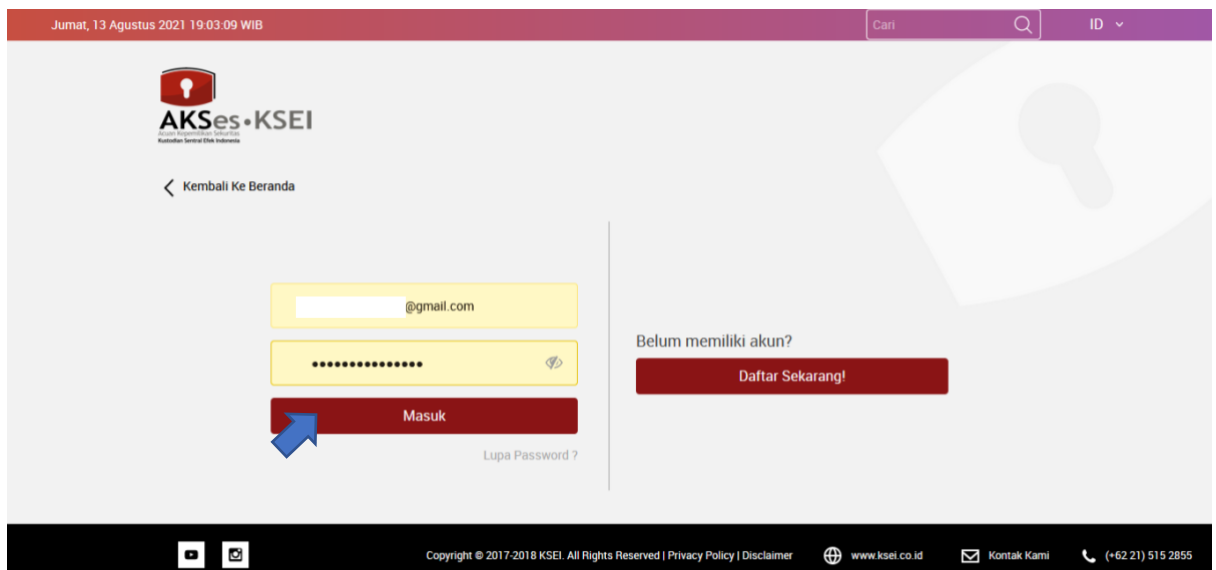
Jumat, 13 Agustus 2021 19:03:09 WIB

Cari

ID

AKSes•KSEI
Acuan Kepemilikan Sekuritas
Kustodian Sentral Efek Indonesia

Kembali Ke Beranda

@gmail.com

•••••••••••••••

Masuk

Lupa Password ?

Belum memiliki akun?

Daftar Sekarang!

Copyright © 2017-2018 KSEI. All Rights Reserved | Privacy Policy | Disclaimer

www.ksei.co.id

Kontak Kami

(+62 21) 515 2855